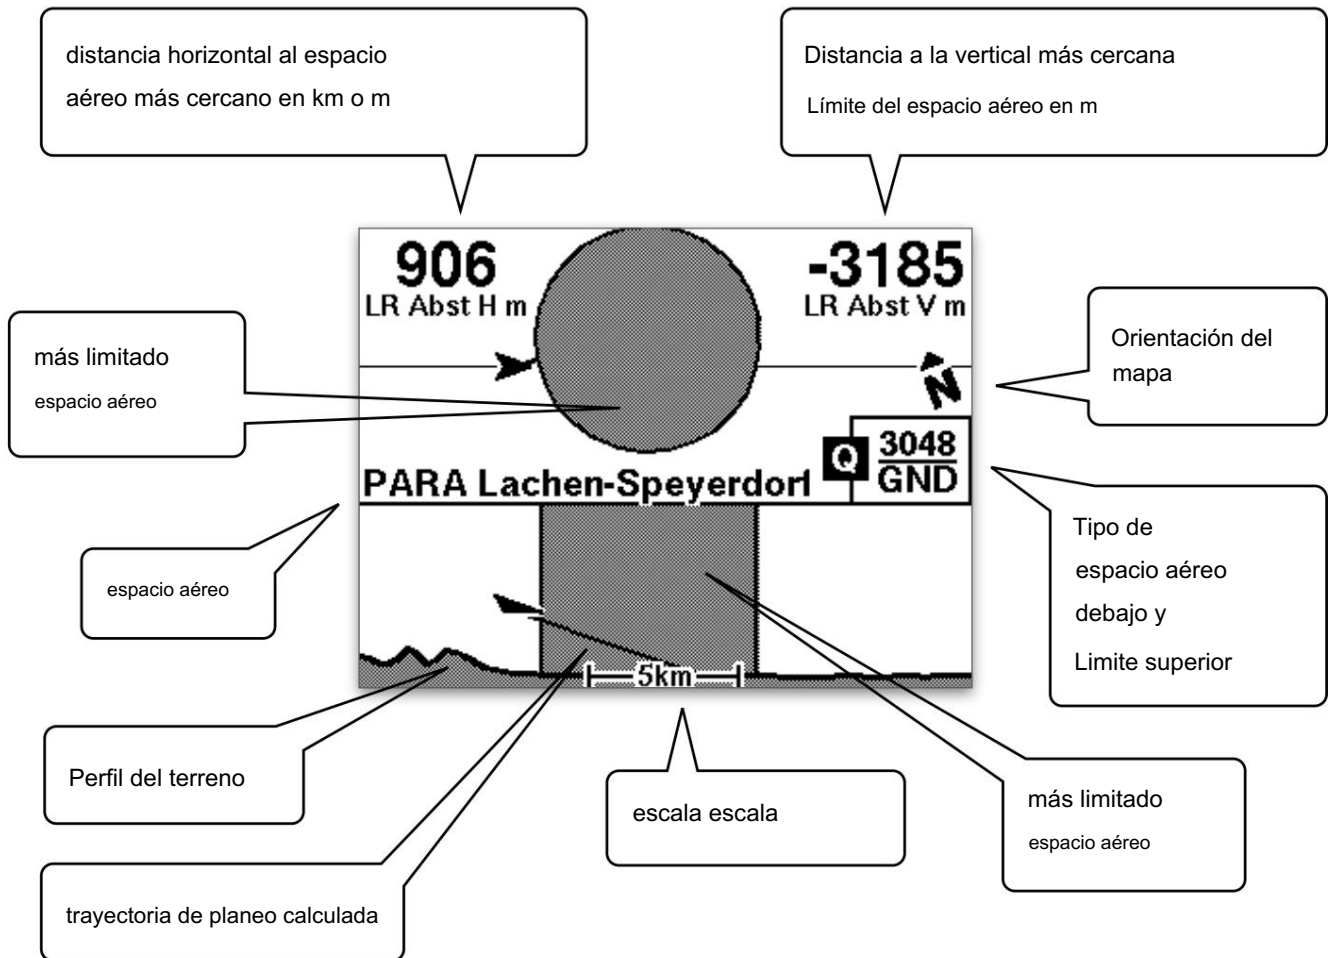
distancia horizontal al espacio aéreo más cercano en km o m

Distancia a la vertical más cercana

Límite del espacio aéreo en m

906
LR Abst H m

-3185
LR Abst V m

más limitado

espacio aéreo

Orientación del mapa

N

Q

3048
GND

PARA Lachen-Speyerdorf

Tipo de

espacio aéreo

debajo y

Limite superior

espacio aéreo

5km

Perfil del terreno

escala escala

más limitado

espacio aéreo

trayectoria de planeo calculada